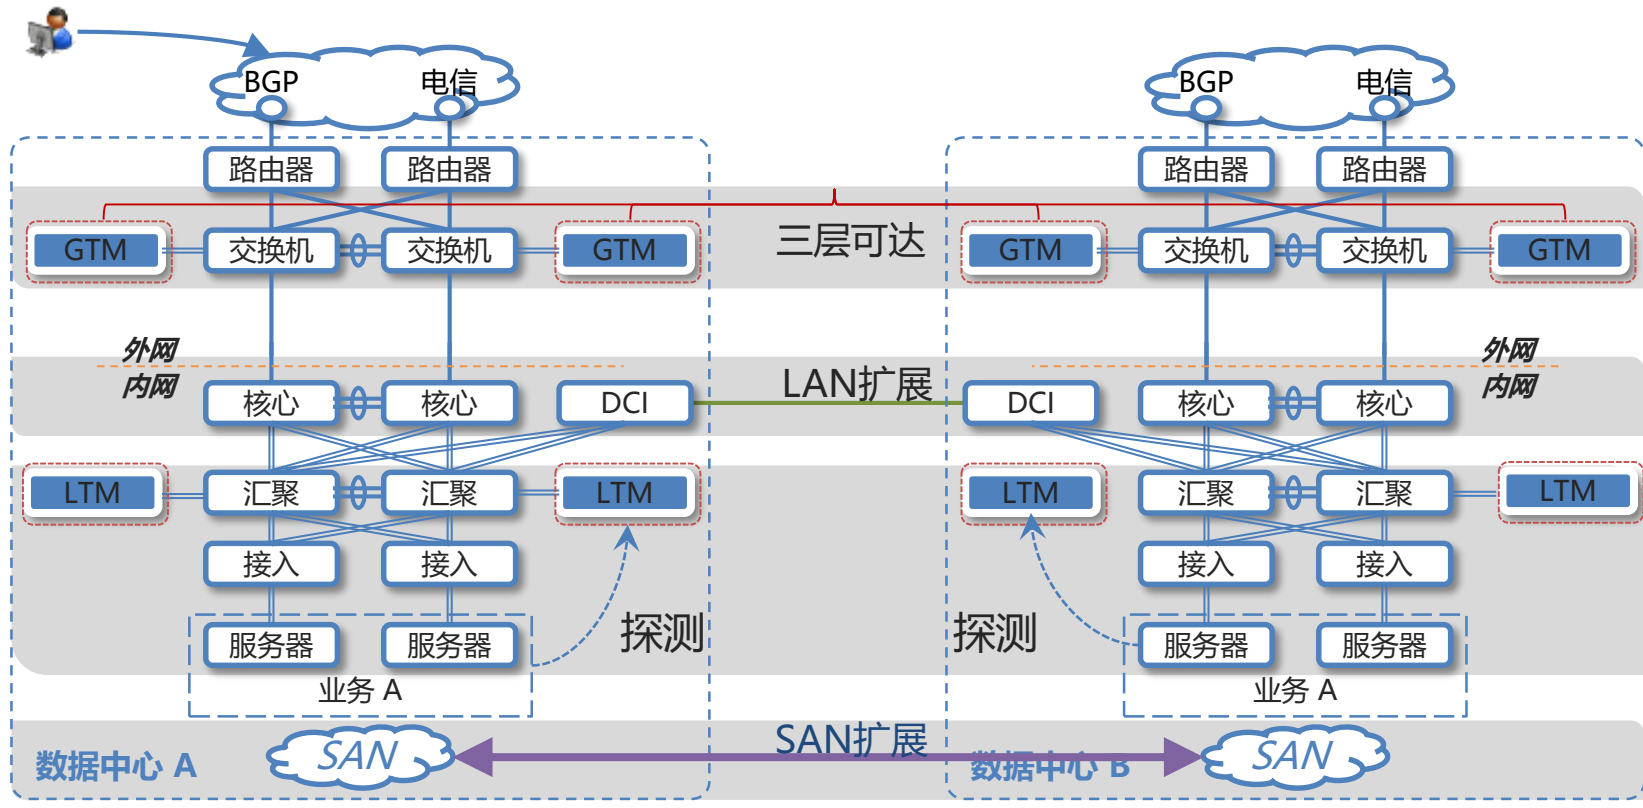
BGP 电信

路由器 路由器

GTM 交换机 交换机 GTM

三层可达

外网
内网

核心 核心 DCI

LAN扩展

LTM 汇聚 汇聚 LTM

接入 接入

服务器 服务器

业务 A

探测

数据中心 A

SAN

SAN扩展

BGP 电信

路由器 路由器

GTM 交换机 交换机 GTM

外网
内网

DCI 核心 核心

LTM 汇聚 汇聚 LTM

接入 接入

探测

服务器 服务器

业务 A

数据中心 B

SAN